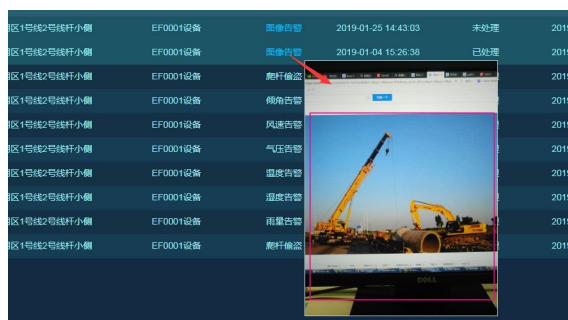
| 区1号线2号线杆小侧 | EF0001设备 | 图像告警 | 2019-01-25 14:43:03 | 未处理 | 201 |
|---|---|---|---|---|---|
| 区1号线2号线杆小侧 | EF0001设备 | 图像告警 | 2019-01-04 15:26:38 | 已处理 | 201 |
| 区1号线2号线杆小侧 | EF0001设备 | 爬杆偷盗 | | | 201 |
| 区1号线2号线杆小侧 | EF0001设备 | 倾角告警 | | | 201 |
| 区1号线2号线杆小侧 | EF0001设备 | 风速告警 | | | 201 |
| 区1号线2号线杆小侧 | EF0001设备 | 气压告警 | | | 201 |
| 区1号线2号线杆小侧 | EF0001设备 | 湿度告警 | | | 201 |
| 区1号线2号线杆小侧 | EF0001设备 | 温度告警 | | | 201 |
| 区1号线2号线杆小侧 | EF0001设备 | 雨量告警 | | | 201 |
| 区1号线2号线杆小侧 | EF0001设备 | 爬杆偷盗 | | | 201 |

DELL